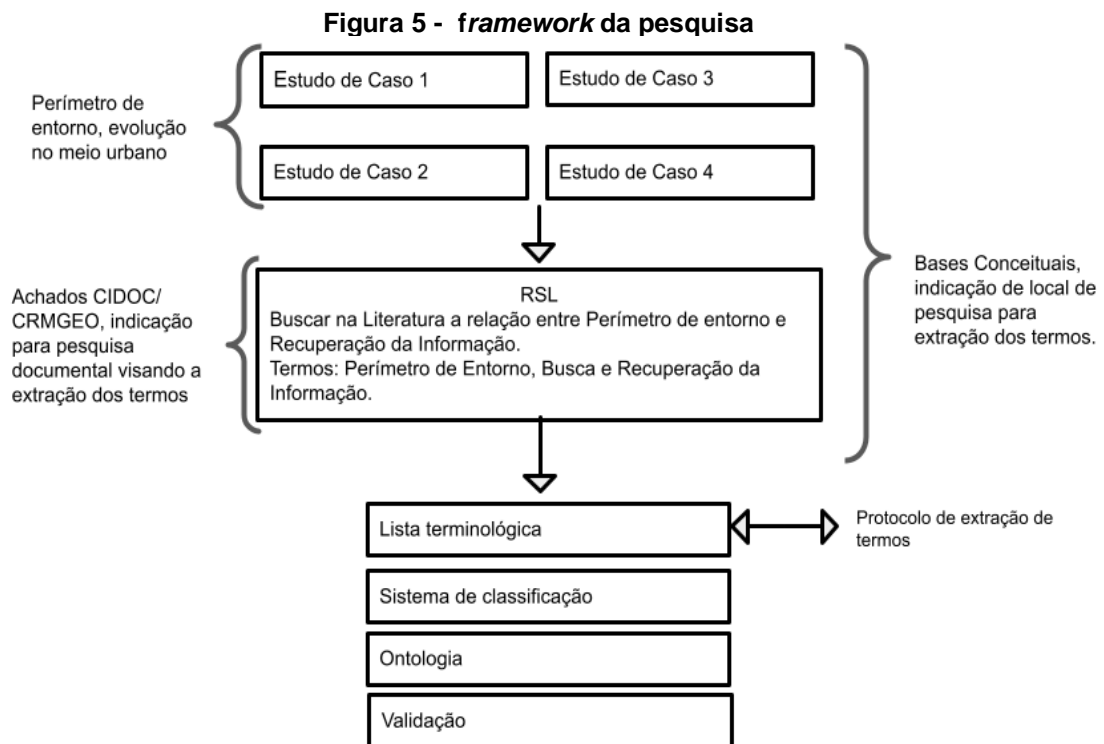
Figura 5 - framework da pesquisa

Perímetro de entorno, evolução no meio urbano

Estudo de Caso 1

Estudo de Caso 3

Estudo de Caso 2

Estudo de Caso 4

Bases Conceituais, indicação de local de pesquisa para extração dos termos.

Achados CIDOC/ CRMGEO, indicação para pesquisa documental visando a extração dos termos

RSL
Buscar na Literatura a relação entre Perímetro de entorno e Recuperação da Informação.
Termos: Perímetro de Entorno, Busca e Recuperação da Informação.

Lista terminológica

Protocolo de extração de termos

Sistema de classificação

Ontologia

Validação